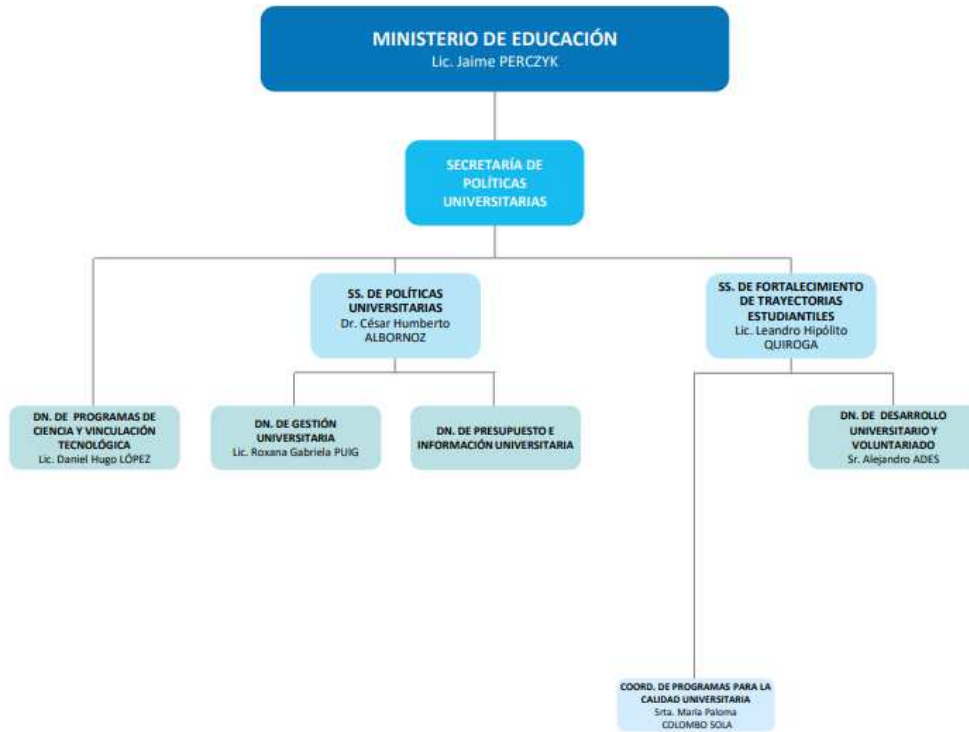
MINISTERIO DE EDUCACIÓN
Lic. Jaime PERCZYK

SECRETARÍA DE POLÍTICAS UNIVERSITARIAS

SS. DE POLÍTICAS UNIVERSITARIAS
Dr. César Humberto ALBORNOZ

SS. DE FORTALECIMIENTO DE TRAYECTORIAS ESTUDIANTILES
Lic. Leandro Hipólito QUIROGA

DN. DE PROGRAMAS DE CIENCIA Y VINCULACIÓN TECNOLÓGICA
Lic. Daniel Hugo LÓPEZ

DN. DE GESTIÓN UNIVERSITARIA
Lic. Roxana Gabriela PUIG

DN. DE PRESUPUESTO E INFORMACIÓN UNIVERSITARIA

DN. DE DESARROLLO UNIVERSITARIO Y VOLUNTARIADO
Sr. Alejandro ADES

COORD. DE PROGRAMAS PARA LA CALIDAD UNIVERSITARIA
Srta. María Paloma COLOMBO SOLA